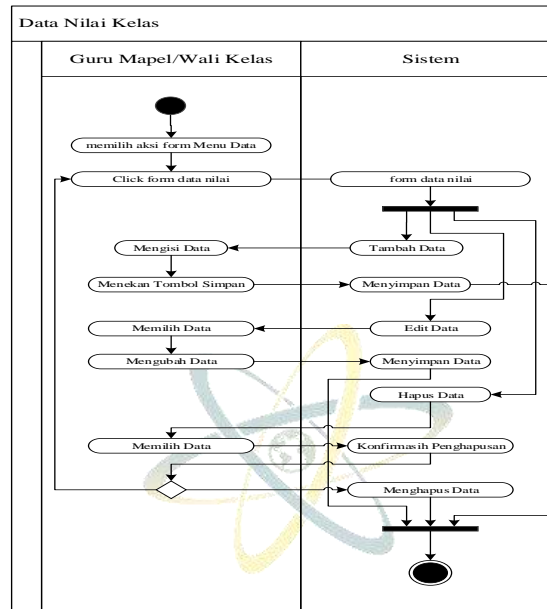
Data Nilai Kelas

Guru Mapel/Wali Kelas

Sistem

memilih aksi form Menu Data

Click form data nilai

form data nilai

Mengisi Data

Tambah Data

Menekan Tombol Simpan

Menyimpan Data

Memilih Data

Edit Data

Mengubah Data

Menyimpan Data

Hapus Data

Memilih Data

Konfirmasih Penghapusan

Menghapus Data